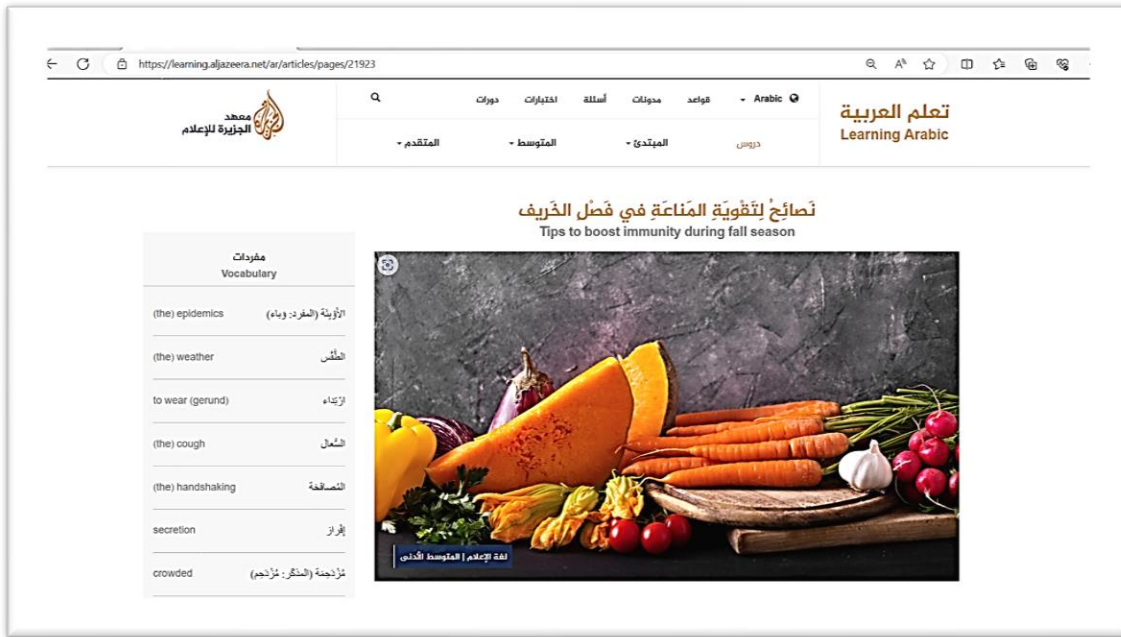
https://learning.aljazeera.net/ar/articles/pages/21923

تعلم العربية
Learning Arabic

Arabic ▾ قواعد مدونات أسئلة اختبارات دورات

دروس المبتدئ ▾ المتوسط ▾ المتقدم ▾

معهد الجزيرة للإعلام

نَصائِحُ لِتَقْوِيَةِ المَناعَةِ في فَصْلِ الخَريف
Tips to boost immunity during fall season

مفردات
Vocabulary

| | |
|---|---|
| (the) epidemics | الأوبئة (المفرد: وباء) |
| (the) weather | الطّقس |
| to wear (gerund) | ارْتِداء |
| (the) cough | السُّعال |
| (the) handshaking | المُصافحة |
| secretion | إفْراز |
| crowded | مُزْدَحِمة (المذكر: مُزْدَحِم) |

لغة الإعلام | المتوسط الأدنى